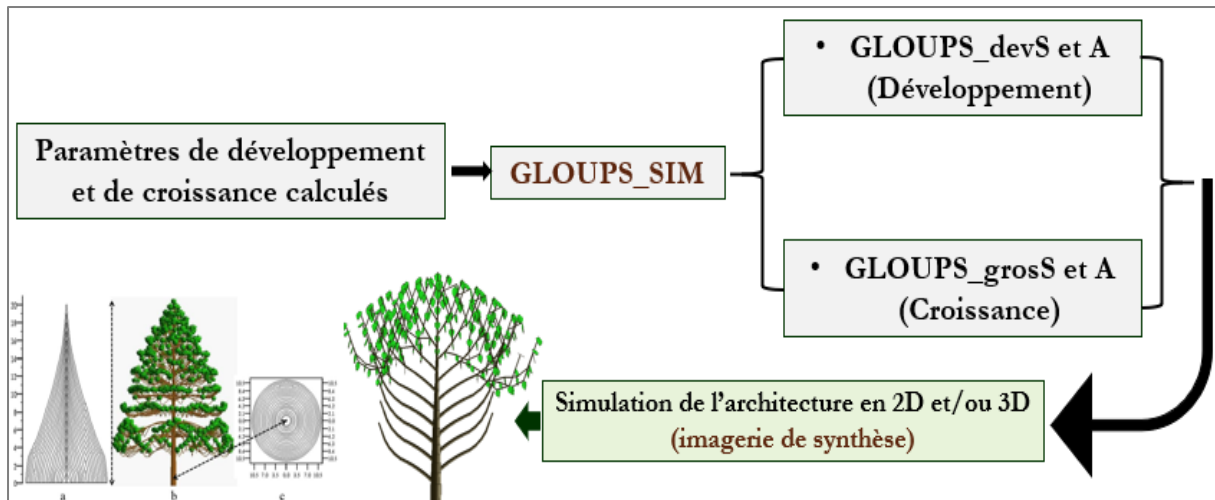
Paramètres de développement et de croissance calculés

GLOUPS_SIM

• GLOUPS_devS et A (Développement)

• GLOUPS_grosS et A (Croissance)

Simulation de l'architecture en 2D et/ou 3D (imagerie de synthèse)

a

b

c